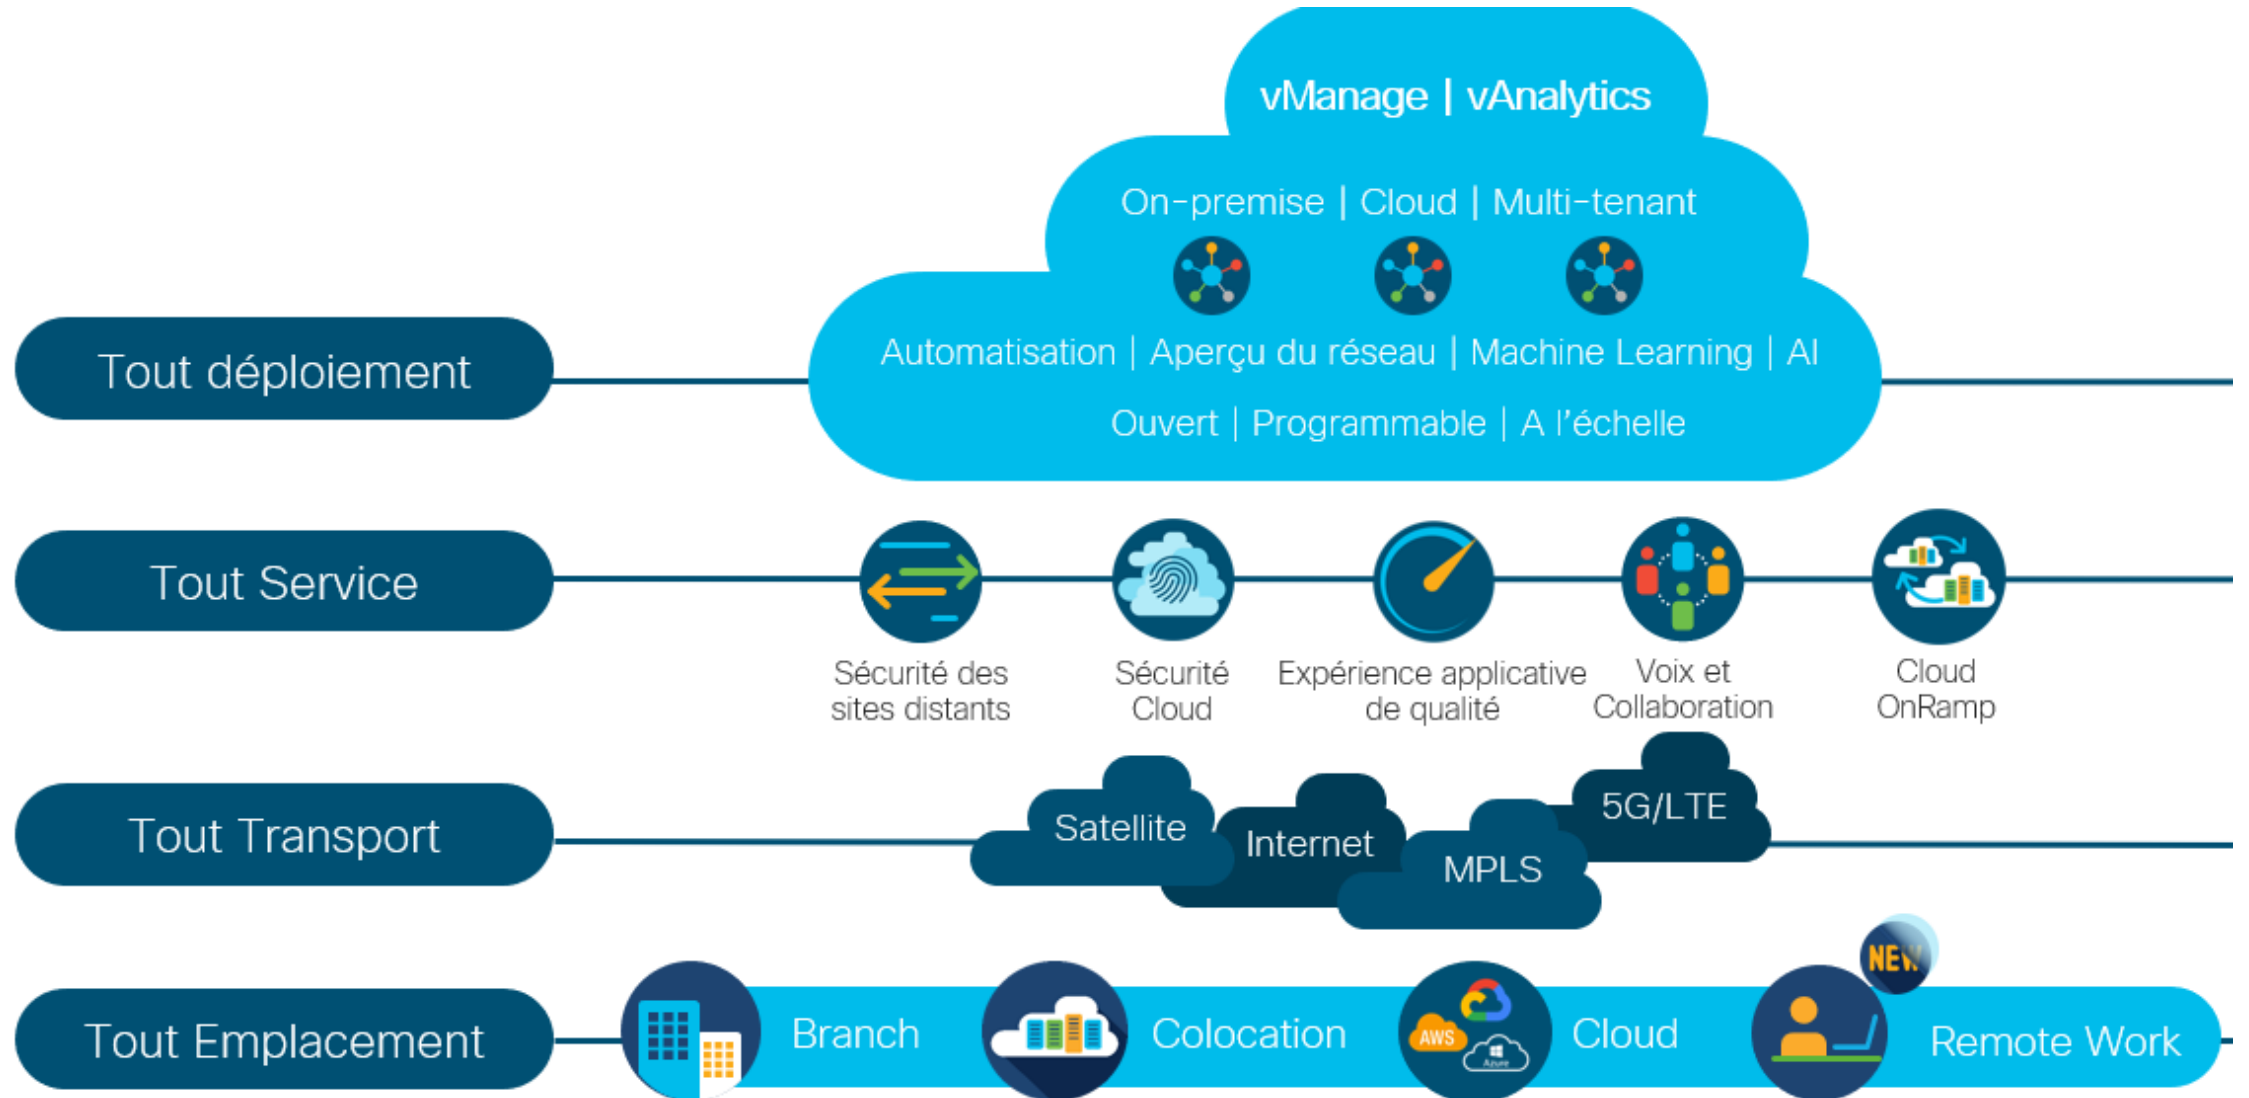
vManage | vAnalytics

On-premise | Cloud | Multi-tenant

Automatisation | Aperçu du réseau | Machine Learning | AI

Ouvert | Programmable | A l'échelle

Tout déploiement

Tout Service

Sécurité des sites distants

Sécurité Cloud

Expérience applicative de qualité

Voix et Collaboration

Cloud OnRamp

Tout Transport

Satellite

Internet

MPLS

5G/LTE

Tout Emplacement

Branch

Colocation

AWS

Azure

Cloud

NEW

Remote Work